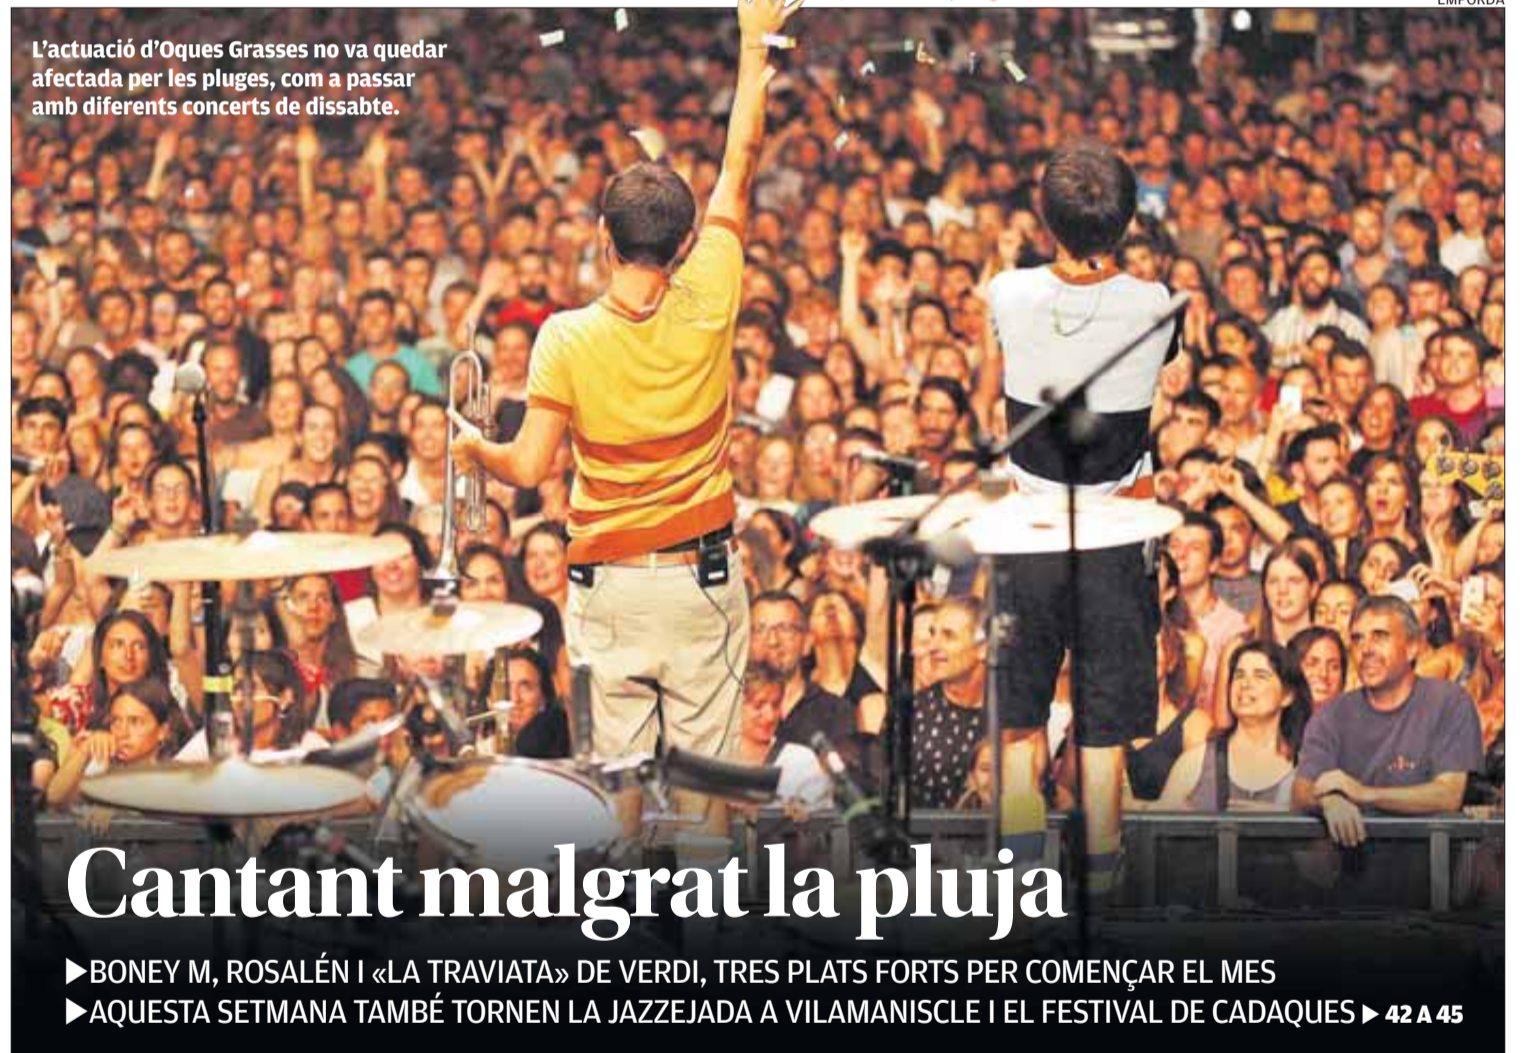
EMPORDÀ

L'actuació d'Oques Grasses no va quedar afectada per les pluges, com a passar amb diferents concerts de dissabte.

Cantant malgrat la pluja

▶BONEY M, ROSALÉN I «LA TRAVIATA» DE VERDI, TRES PLATS FORTS PER COMENÇAR EL MES
▶AQUESTA SETMANA TAMBÉ TORNEN LA JAZZEJADA A VILAMANISCLE I EL FESTIVAL DE CADAQUES ▶ 42 A 45